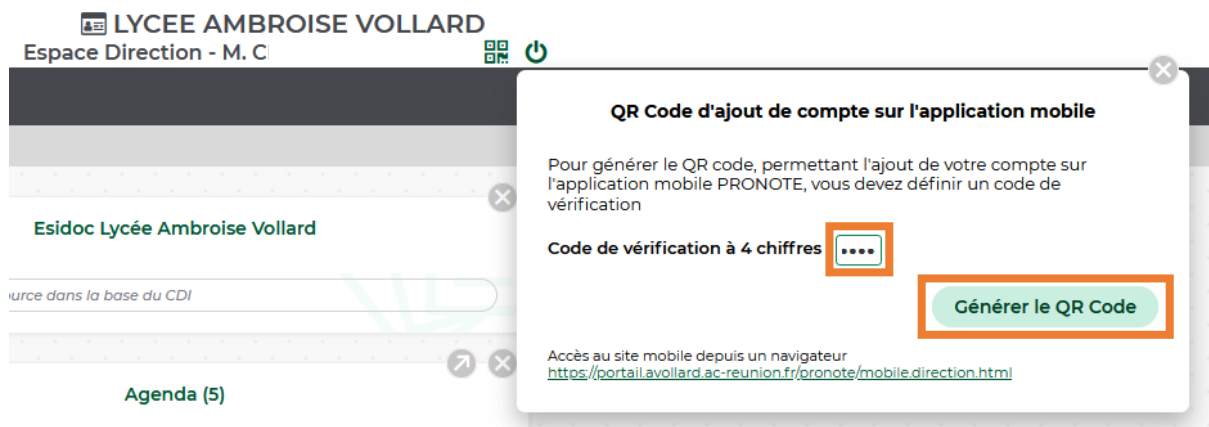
LYCEE AMBROISE VOLLARD
Espace Direction - M. C

Esidoc Lycée Ambroise Vollard

ource dans la base du CDI

Agenda (5)

QR Code d'ajout de compte sur l'application mobile

Pour générer le QR code, permettant l'ajout de votre compte sur l'application mobile PRONOTE, vous devez définir un code de vérification

Code de vérification à 4 chiffres ••••

Générer le QR Code

Accès au site mobile depuis un navigateur
https://portail.avollard.ac-reunion.fr/pronote/mobile.direction.html